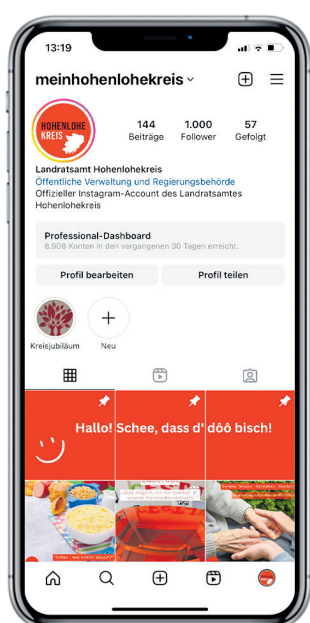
13:19

meinhohenlohekreis

HOHENLOHE KREIS

144 Beiträge
1.000 Follower
57 Gefolgt

Landratsamt Hohenlohekreis
Öffentliche Verwaltung und Regierungsbehörde
Offizieller Instagram-Account des Landratsamtes Hohenlohekreis

Professional-Dashboard
8.908 Konten in den vergangenen 30 Tagen erreicht.

Profil bearbeiten
Profil teilen

Kreisjubiläum
Neu

Hallo! Schee, dass d' dôô bisch!

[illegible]